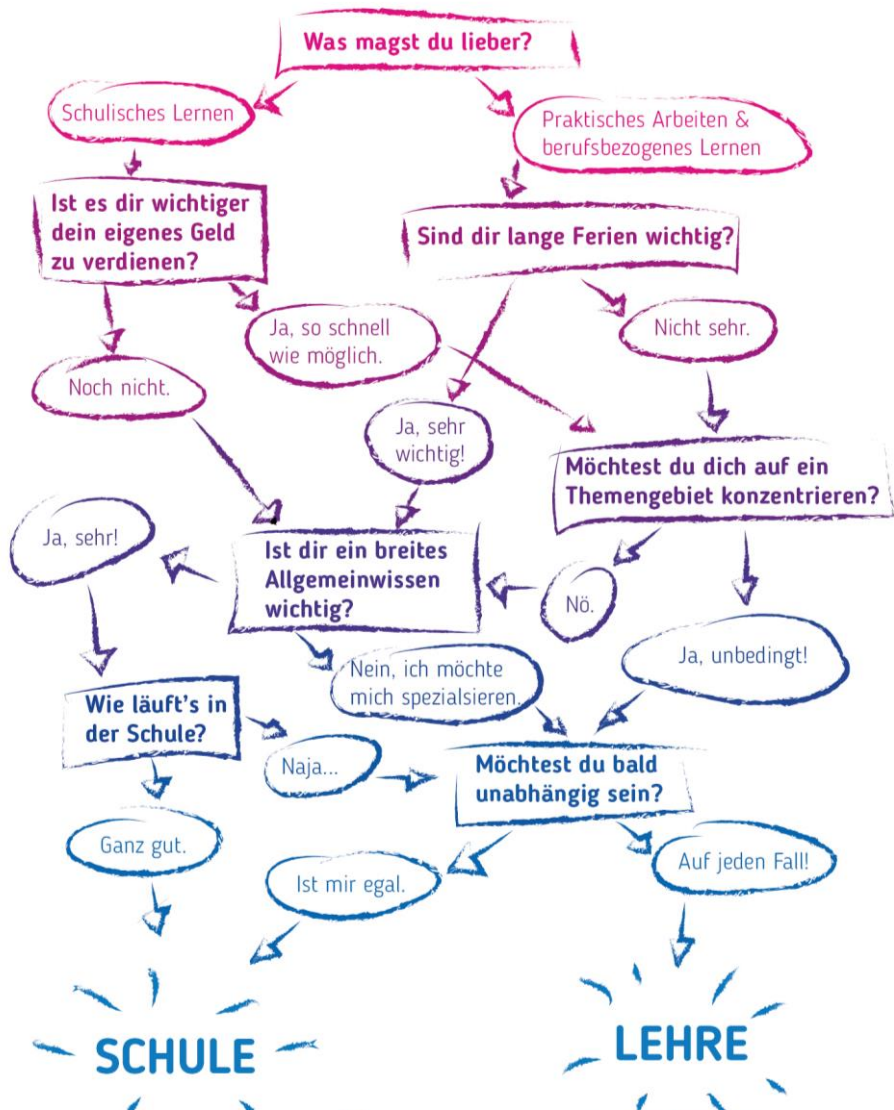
Was magst du lieber?

Schulisches Lernen

Praktisches Arbeiten & berufsbezogenes Lernen

Ist es dir wichtiger dein eigenes Geld zu verdienen?

Sind dir lange Ferien wichtig?

Ja, so schnell wie möglich.

Nicht sehr.

Noch nicht.

Ja, sehr wichtig!

Möchtest du dich auf ein Themengebiet konzentrieren?

Ja, sehr!

Ist dir ein breites Allgemeinwissen wichtig?

Nö.

Ja, unbedingt!

Nein, ich möchte mich spezialsieren.

Wie läuft's in der Schule?

Naja...

Möchtest du bald unabhängig sein?

Ganz gut.

Auf jeden Fall!

Ist mir egal.

SCHULE

LEHRE